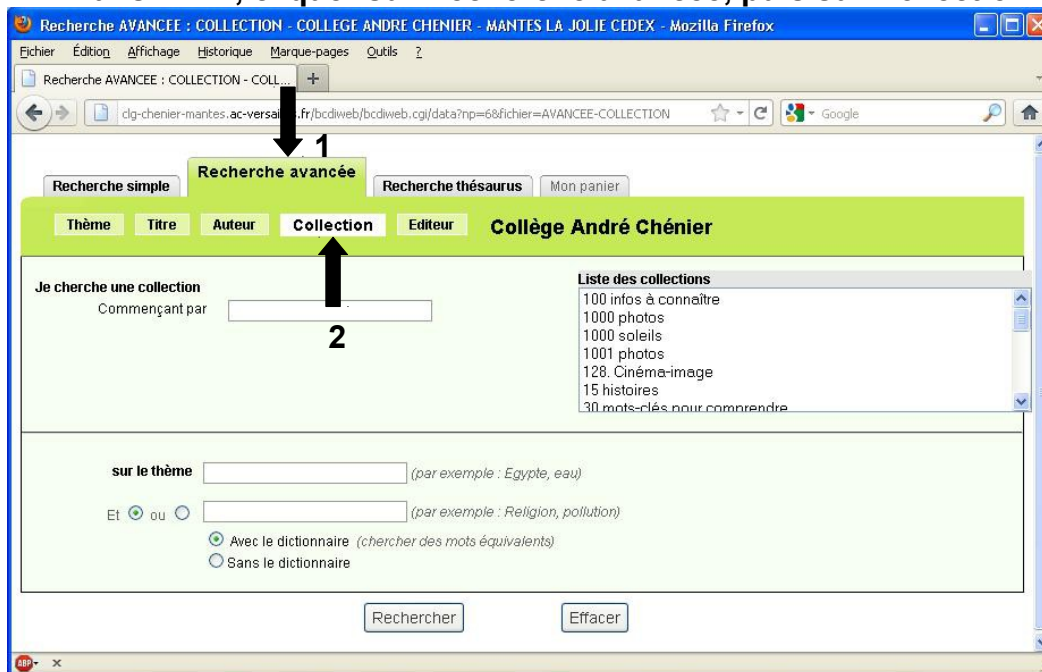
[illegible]

Recherche AVANCEE : COLLECTION - COLLEGE ANDRE CHENIER - MANTES LA JOLIE CEDEX - Mozilla Firefox

Fichier Édition Affichage Historique Marque-pages Outils ?

Recherche AVANCEE : COLLECTION - COLL... +

clg-chenier-mantes.ac-versai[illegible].fr/bcdiweb/bcdiweb.cgi/data?np=6&fichier=AVANCEE-COLLECTION

Google

1

Recherche simple Recherche avancée Recherche thésaurus Mon panier

Thème Titre Auteur Collection Editeur Collège André Chénier

Je cherche une collection
Commençant par

2

Liste des collections
100 infos à connaître
1000 photos
1000 soleils
1001 photos
128. Cinéma-image
15 histoires
30 mots-clés pour comprendre

sur le thème (par exemple : Egypte, eau)

Et ou (par exemple : Religion, pollution)

Avec le dictionnaire (chercher des mots équivalents)
Sans le dictionnaire

Rechercher Effacer